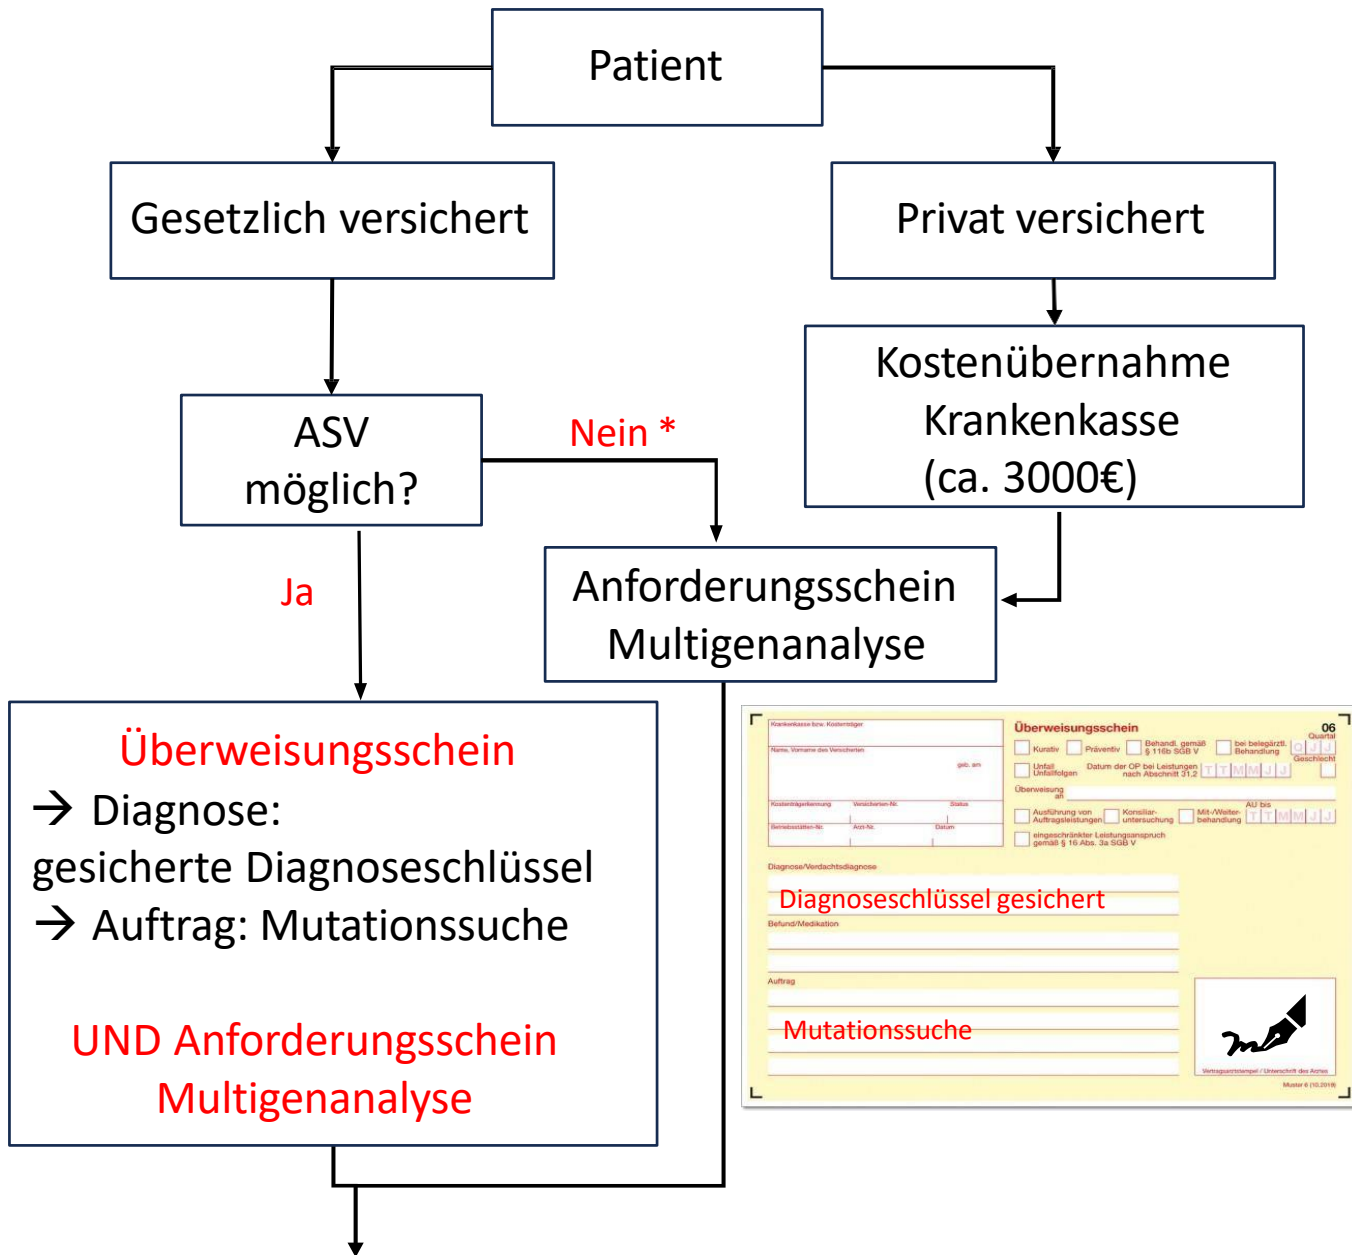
Patient

Gesetzlich versichert

Privat versichert

Kostenübernahme Krankenkasse (ca. 3000€)

ASV möglich?

Nein *

Ja

Anforderungsschein Multigenanalyse

Überweisungsschein
→ Diagnose:
gesicherte Diagnoseschlüssel
→ Auftrag: Mutationssuche

UND Anforderungsschein Multigenanalyse

Krankenkasse bzw. Kostenträger
Name, Vorname des Versicherten
geb. am
Kostenträgerkennung
Versicherten-Nr.
Status
Betriebsstätten-Nr.
Arzt-Nr.
Datum

Überweisungsschein
06
Quartal
Kurativ
Präventiv
Behandl. gemäß § 116b SGB V
bei belegärztl. Behandlung
Geschlecht
Unfall Unfallfolgen
Datum der OP bei Leistungen nach Abschnitt 31.2
Überweisung an
Ausführung von Auftragsleistungen
Konsiliar-untersuchung
Mit-/Weiter-behandlung
AU bis
eingeschränkter Leistungsanspruch gemäß § 16 Abs. 3a SGB V

Diagnose/Verdachtsdiagnose
Diagnoseschlüssel gesichert
Befund/Medikation
Auftrag
Mutationssuche
Vertragsarztstempel / Unterschrift des Arztes
Muster 6 (10.2019)